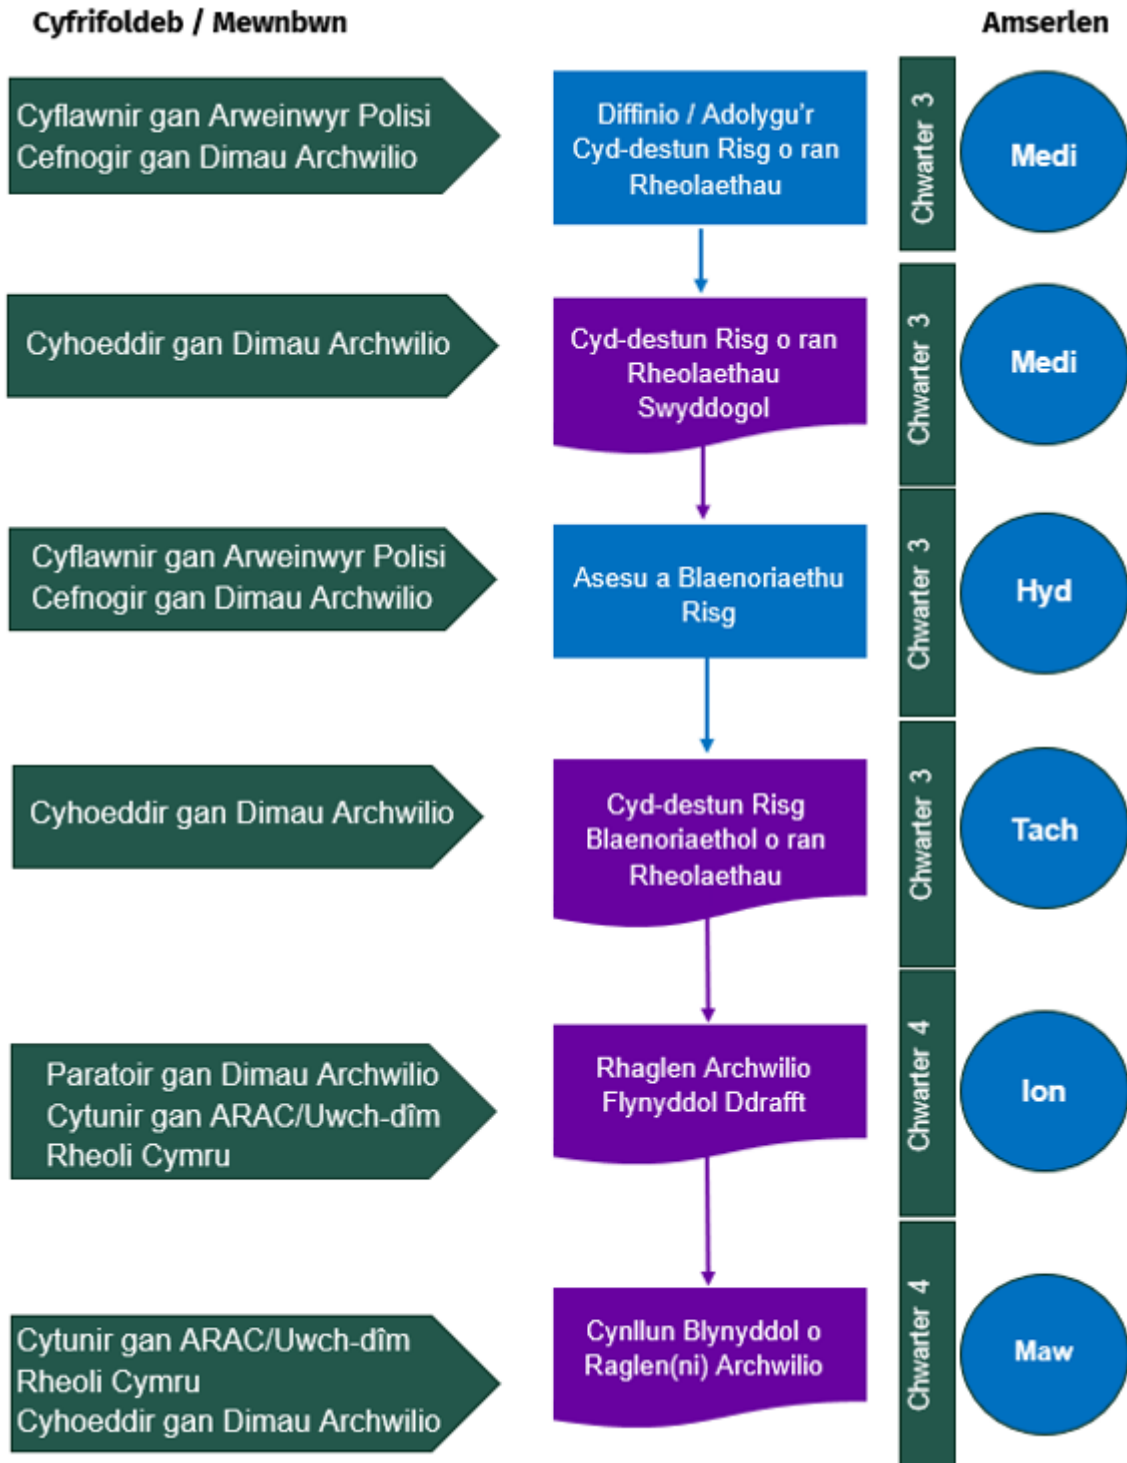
Cyfrifoldeb / Mewnbwn

Amserlen

Cyflawnir gan Arweinwyr Polisi
Cefnogir gan Dimau Archwilio

Diffinio / Adolygu'r Cyd-destun Risg o ran Rheolaethau

Chwarter 3

Medi

Cyhoeddir gan Dimau Archwilio

Cyd-destun Risg o ran Rheolaethau Swyddogol

Chwarter 3

Medi

Cyflawnir gan Arweinwyr Polisi
Cefnogir gan Dimau Archwilio

Asesu a Blaenoriaethu Risg

Chwarter 3

Hyd

Cyhoeddir gan Dimau Archwilio

Cyd-destun Risg Blaenoriaethol o ran Rheolaethau

Chwarter 3

Tach

Paratoir gan Dimau Archwilio
Cytunir gan ARAC/Uwch-dîm Rheoli Cymru

Rhaglen Archwilio Flynyddol Ddrafft

Chwarter 4

Ion

Cytunir gan ARAC/Uwch-dîm Rheoli Cymru
Cyhoeddir gan Dimau Archwilio

Cynllun Blynyddol o Raglen(ni) Archwilio

Chwarter 4

Maw